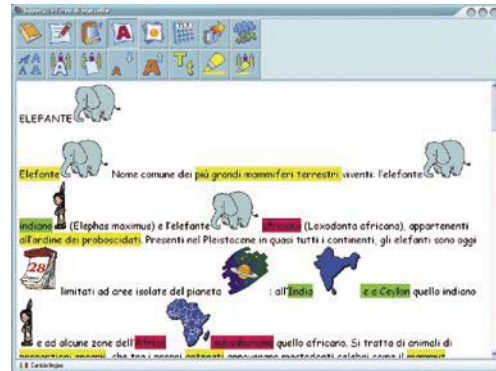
ELEFANTE

Elefante Nome comune dei più grandi mammiferi terrestri viventi: l'elefante

indiano (Elephas maximus) e l'elefante africano (Loxodonta africana), appartenenti all'ordine dei proboscidati. Presenti nel Pleistocene in quasi tutti i continenti, gli elefanti sono oggi

limitati ad aree isolate del pianeta : all'India e a Ceylon quello indiano

e ad alcune zone dell'Africa subsahariana quello africano. Si tratta di animali di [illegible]

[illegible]